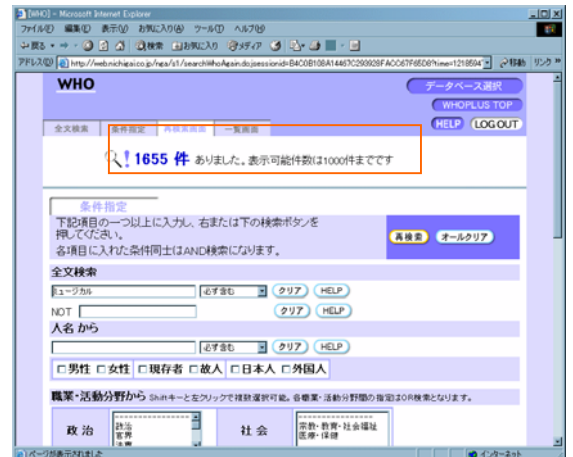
[WHO] - Microsoft Internet Explorer
ファイル(F) 編集(E) 表示(V) お気に入り(A) ツール(T) ヘルプ(H)
戻る 検索 お気に入り メディア
アドレス(D) http://web.nichigai.co.jp/nga/s1/searchWhoAgain.do;jsessionid=B4C0B108A14467C290928FAC067F65D8?time=1218594
移動 リンク

WHO
データベース選択
WHOPLUS TOP
HELP LOGOUT
全文検索 条件指定 再検索画面 一覧画面

1655 件 ありました。表示可能件数は1000件までです

条件指定
下記項目の一つ以上に入力し、右または下の検索ボタンを押してください。
各項目に入れた条件同士はAND検索になります。
再検索 オールクリア

全文検索
ミュージカル 必ず含む クリア HELP
NOT クリア HELP
人名 から
必ず含む クリア HELP
□男性 □女性 □現存者 □故人 □日本人 □外国人

職業・活動分野から Shiftキーと左クリックで複数選択可能。各職業・活動分野間の指定はOR検索となります。
政治 政治 官界 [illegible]
社会 宗教・教育・社会福祉 医療・保健

ページが表示されました
インターネット